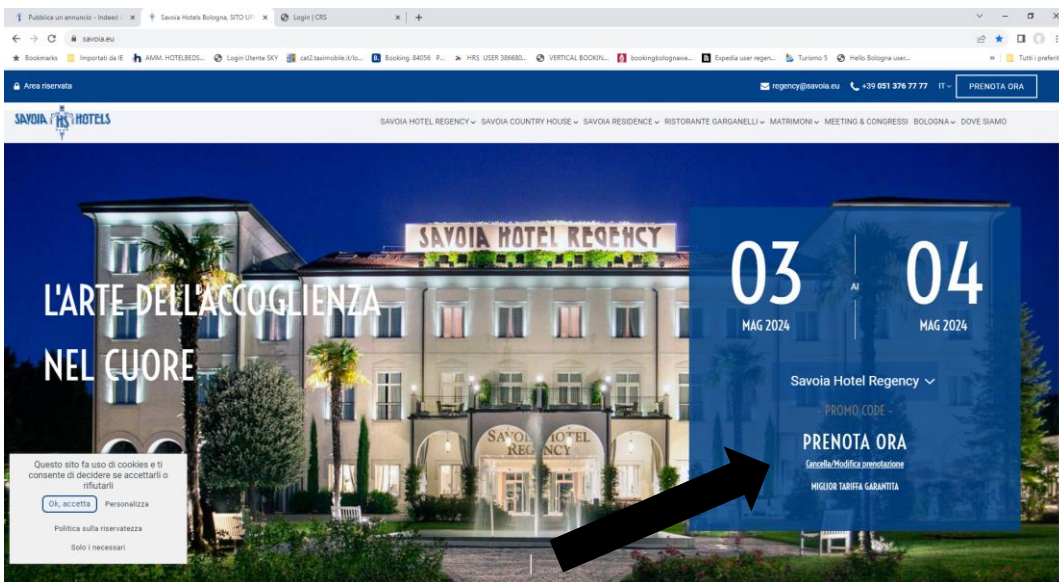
Pubblica un annuncio - Indeed × Savoia Hotels Bologna, SITO UF × Login | CRS × +

savoia.eu

Bookmarks Importati da IE AMM. HOTELBEDS... Login Utente SKY cat2.taximobile.it/lo... Booking. 84056 P... HRS. USER 386680... VERTICAL BOOKIN... bookingbolognawe... Expedia user regen... Turismo 5 Hello Bologna user... » Tutti i preferiti

Area riservata

regency@savoia.eu +39 051 376 77 77 IT PRENOTA ORA

SAVOIA HOTELS

SAVOIA HOTEL REGENCY SAVOIA COUNTRY HOUSE SAVOIA RESIDENCE RISTORANTE GARGANELLI MATRIMONI MEETING & CONGRESSI BOLOGNA DOVE SIAMO

SAVOIA HOTEL REGENCY

L'ARTE DELL'ACCOGLIENZA NEL CUORE

03 MAG 2024 AL 04 MAG 2024

Savoia Hotel Regency

PROMO CODE

PRENOTA ORA

Cancella/Modifica prenotazione

MIGLIOR TARIFFA GARANTITA

SAVOIA HOTEL REGENCY

Questo sito fa uso di cookies e ti consente di decidere se accettarli o rifiutarli

Ok, accetta Personalizza

Politica sulla riservatezza

Solo i necessari